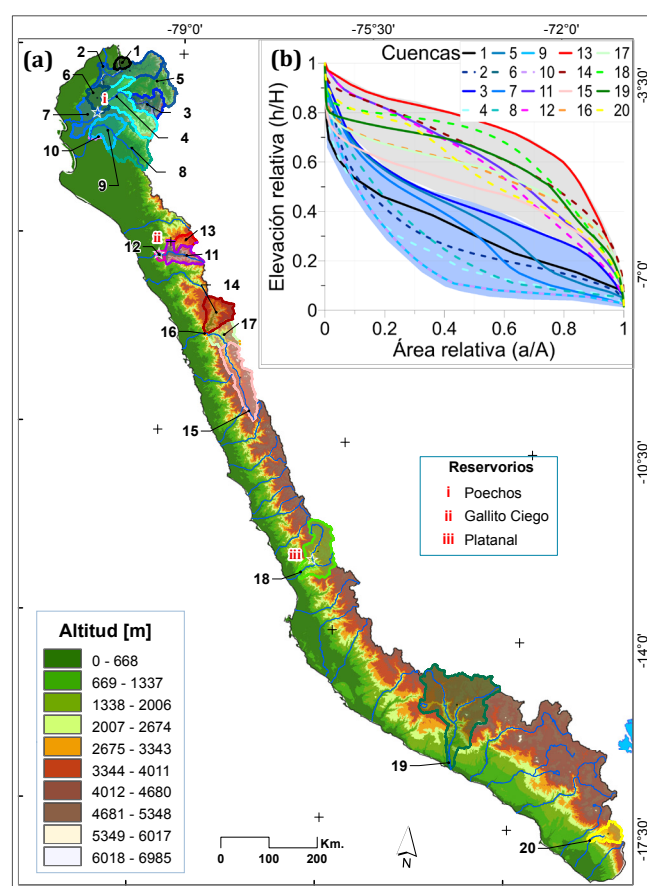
-79°0'
-75°30'
-72°0'
(a)
(b)
Cuencas
1
5
9
13
17
2
6
10
14
18
3
7
11
15
19
4
8
12
16
20
-3°30'
-7°0'
-10°30'
-14°0'
-17°30'
1
0.8
0.6
0.4
0.2
0
0
0.2
0.4
0.6
0.8
1
Elevación relativa (h/H)
Área relativa (a/A)
2
1
6
5
i
7
3
4
10
8
9
ii
13
12
11
14
16
17
15
Reservorios
i Poechos
ii Gallito Ciego
iii Platanal
iii
18
Altitud [m]
0 - 668
669 - 1337
1338 - 2006
2007 - 2674
2675 - 3343
3344 - 4011
4012 - 4680
4681 - 5348
5349 - 6017
6018 - 6985
19
20
0 100 200 Km.
N